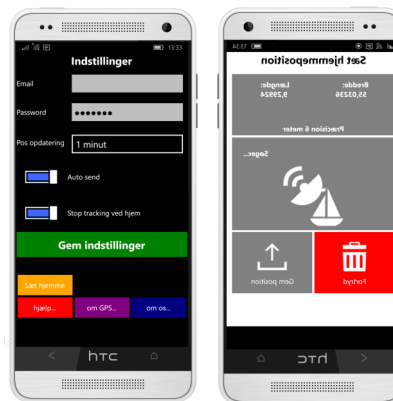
13:33

Indstillinger

Email

Password ●●●●●●●

Pos opdatering 1 minut

Auto send

Stop tracking ved hjem

Gem indstillinger

Sæt hjemme

hjælp..

om GPS...

om os...

htc

13:34

Sæt hjemmeposition

Bredde: 55,63236

Længde: 9,29924

Precision 6 meter

Søger...

Gem position

Fortryd

htc